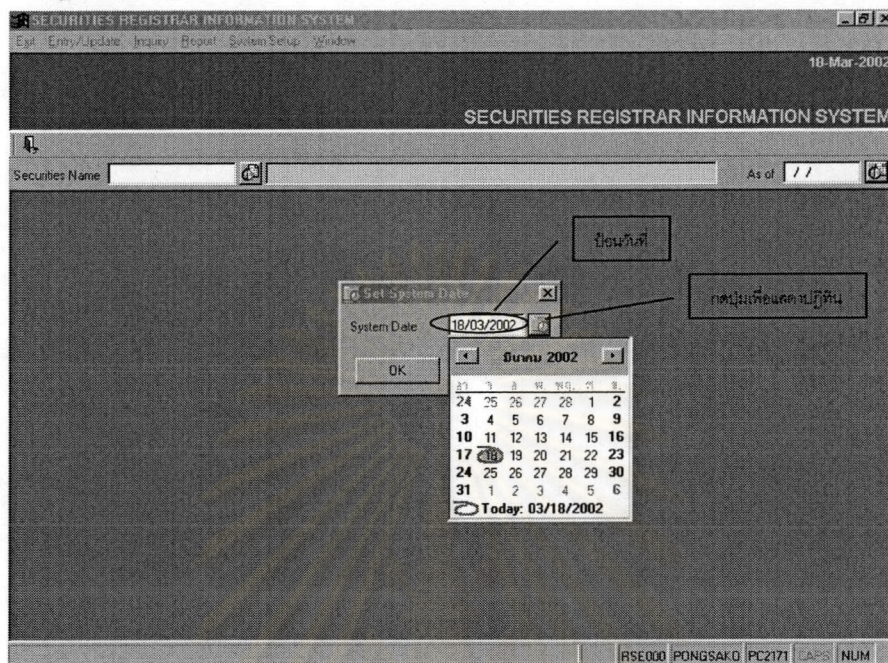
SECURITIES REGISTRAR INFORMATION SYSTEM

Exit Entry/Update Inquiry Report System Setup Window

18-Mar-2002

SECURITIES REGISTRAR INFORMATION SYSTEM

Securities Name

As of / /

ป้อนวันที่

Set System Date

System Date 18/03/2002

OK

กดปุ่มเพื่อแสดงปฏิทิน

มีนาคม 2002

| อา | จ | อ | พ | พฤ | ศ | ส |
|---|---|---|---|---|---|---|
| 24 | 25 | 26 | 27 | 28 | 1 | 2 |
| 3 | 4 | 5 | 6 | 7 | 8 | 9 |
| 10 | 11 | 12 | 13 | 14 | 15 | 16 |
| 17 | 18 | 19 | 20 | 21 | 22 | 23 |
| 24 | 25 | 26 | 27 | 28 | 29 | 30 |
| 31 | 1 | 2 | 3 | 4 | 5 | 6 |

Today: 03/18/2002

RSE000 PONGSAKO PC2171 CAPS NUM